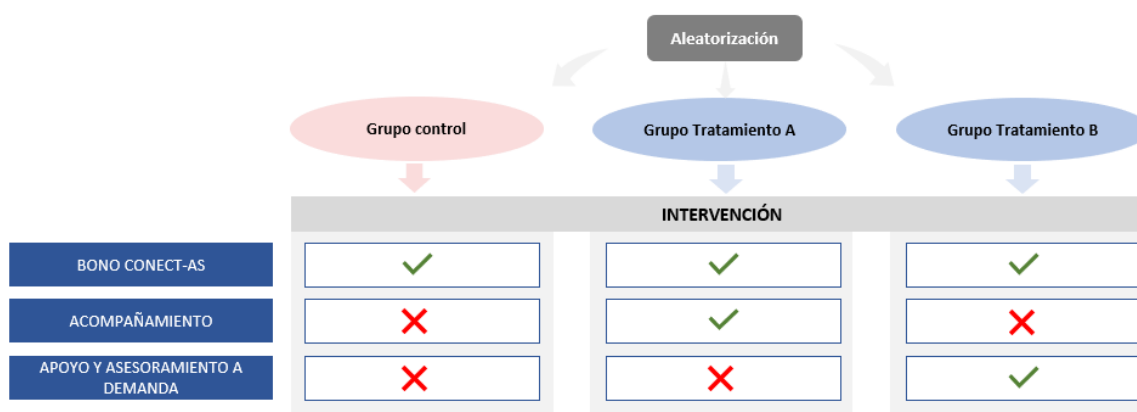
Aleatorización

Grupo control

Grupo Tratamiento A

Grupo Tratamiento B

INTERVENCIÓN

| | Grupo control | Grupo Tratamiento A | Grupo Tratamiento B |
|---|---|---|---|
| BONO CONECT-AS | ✓ | ✓ | ✓ |
| ACOMPAÑAMIENTO | ✗ | ✓ | ✗ |
| APOYO Y ASESORAMIENTO A DEMANDA | ✗ | ✗ | ✓ |